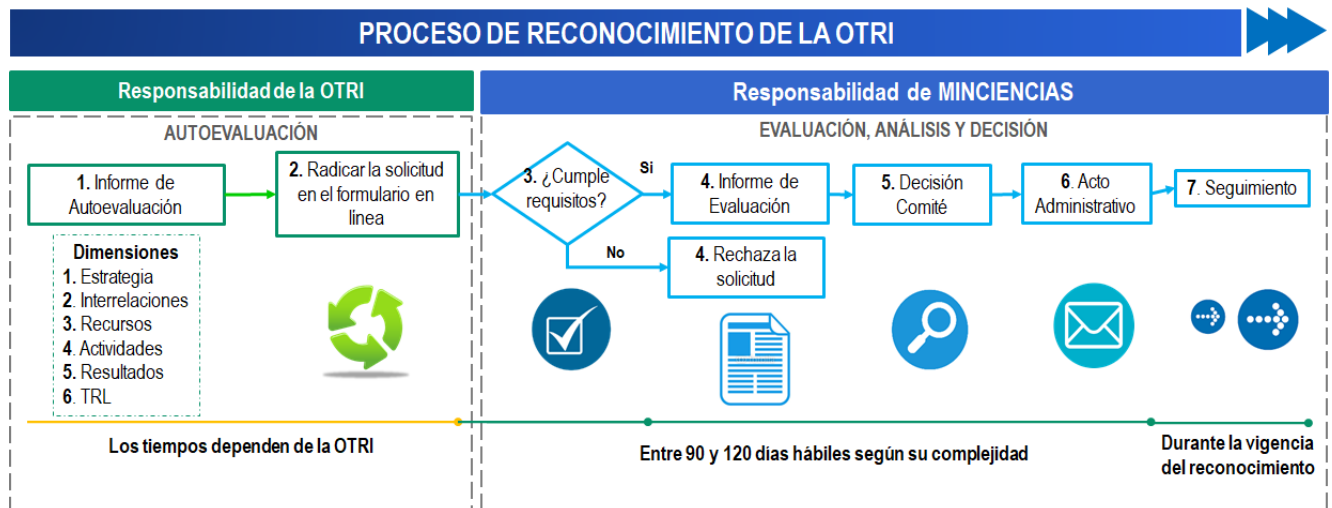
PROCESO DE RECONOCIMIENTO DE LA OTRI

Responsabilidad de la OTRI

Responsabilidad de MINCIENCIAS

AUTOEVALUACIÓN

EVALUACIÓN, ANÁLISIS Y DECISIÓN

1. Informe de Autoevaluación

2. Radicar la solicitud en el formulario en linea

3. ¿Cumple requisitos?

Si

No

4. Informe de Evaluación

5. Decisión Comité

6. Acto Administrativo

7. Seguimiento

4. Rechaza la solicitud

Dimensiones
1. Estrategia
2. Interrelaciones
3. Recursos
4. Actividades
5. Resultados
6. TRL

Los tiempos dependen de la OTRI

Entre 90 y 120 dias hábiles según su complejidad

Durante la vigencia del reconocimiento